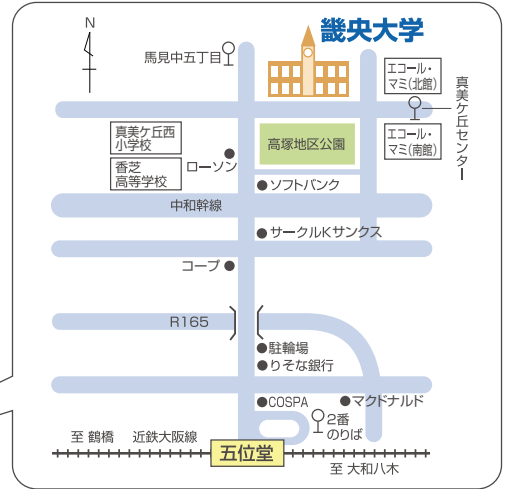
N

畿央大学

馬見中五丁目

エコール・マミ(北館)

真美ケ丘センター

真美ケ丘西小学校

高塚地区公園

エコール・マミ(南館)

香芝高等学校

ローソン

ソフトバンク

中和幹線

サークルKサンクス

コープ

R165

駐輪場

りそな銀行

COSPA

マクドナルド

2番のりば

至 鶴橋　近鉄大阪線

五位堂

至 大和八木